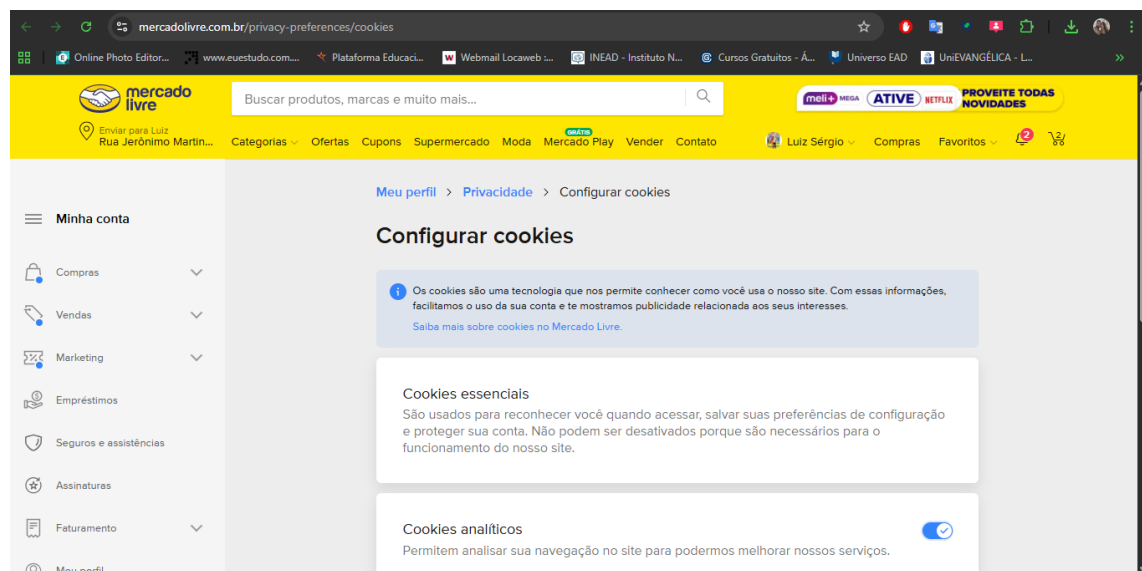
mercadolivre.com.br/privacy-preferences/cookies

Online Photo Editor... www.euestudo.com.... Plataforma Educaci... Webmail Locaweb :... INEAD - Instituto N... Cursos Gratuitos - Á... Universo EAD UniEVANGÉLICA - L...

mercado livre

Buscar produtos, marcas e muito mais...

meli+ MEGA ATIVE NETFLIX PROVEITE TODAS NOVIDADES

Enviar para Luiz
Rua Jerônimo Martin...

Categorias Ofertas Cupons Supermercado Moda GRÁTIS Mercado Play Vender Contato

Luiz Sérgio Compras Favoritos 2

Minha conta

Compras

Vendas

Marketing

Empréstimos

Seguros e assistências

Assinaturas

Faturamento

Meu perfil

Meu perfil > Privacidade > Configurar cookies

Configurar cookies

Os cookies são uma tecnologia que nos permite conhecer como você usa o nosso site. Com essas informações, facilitamos o uso da sua conta e te mostramos publicidade relacionada aos seus interesses.

Saiba mais sobre cookies no Mercado Livre.

Cookies essenciais

São usados para reconhecer você quando acessar, salvar suas preferências de configuração e proteger sua conta. Não podem ser desativados porque são necessários para o funcionamento do nosso site.

Cookies analíticos

Permitem analisar sua navegação no site para podermos melhorar nossos serviços.